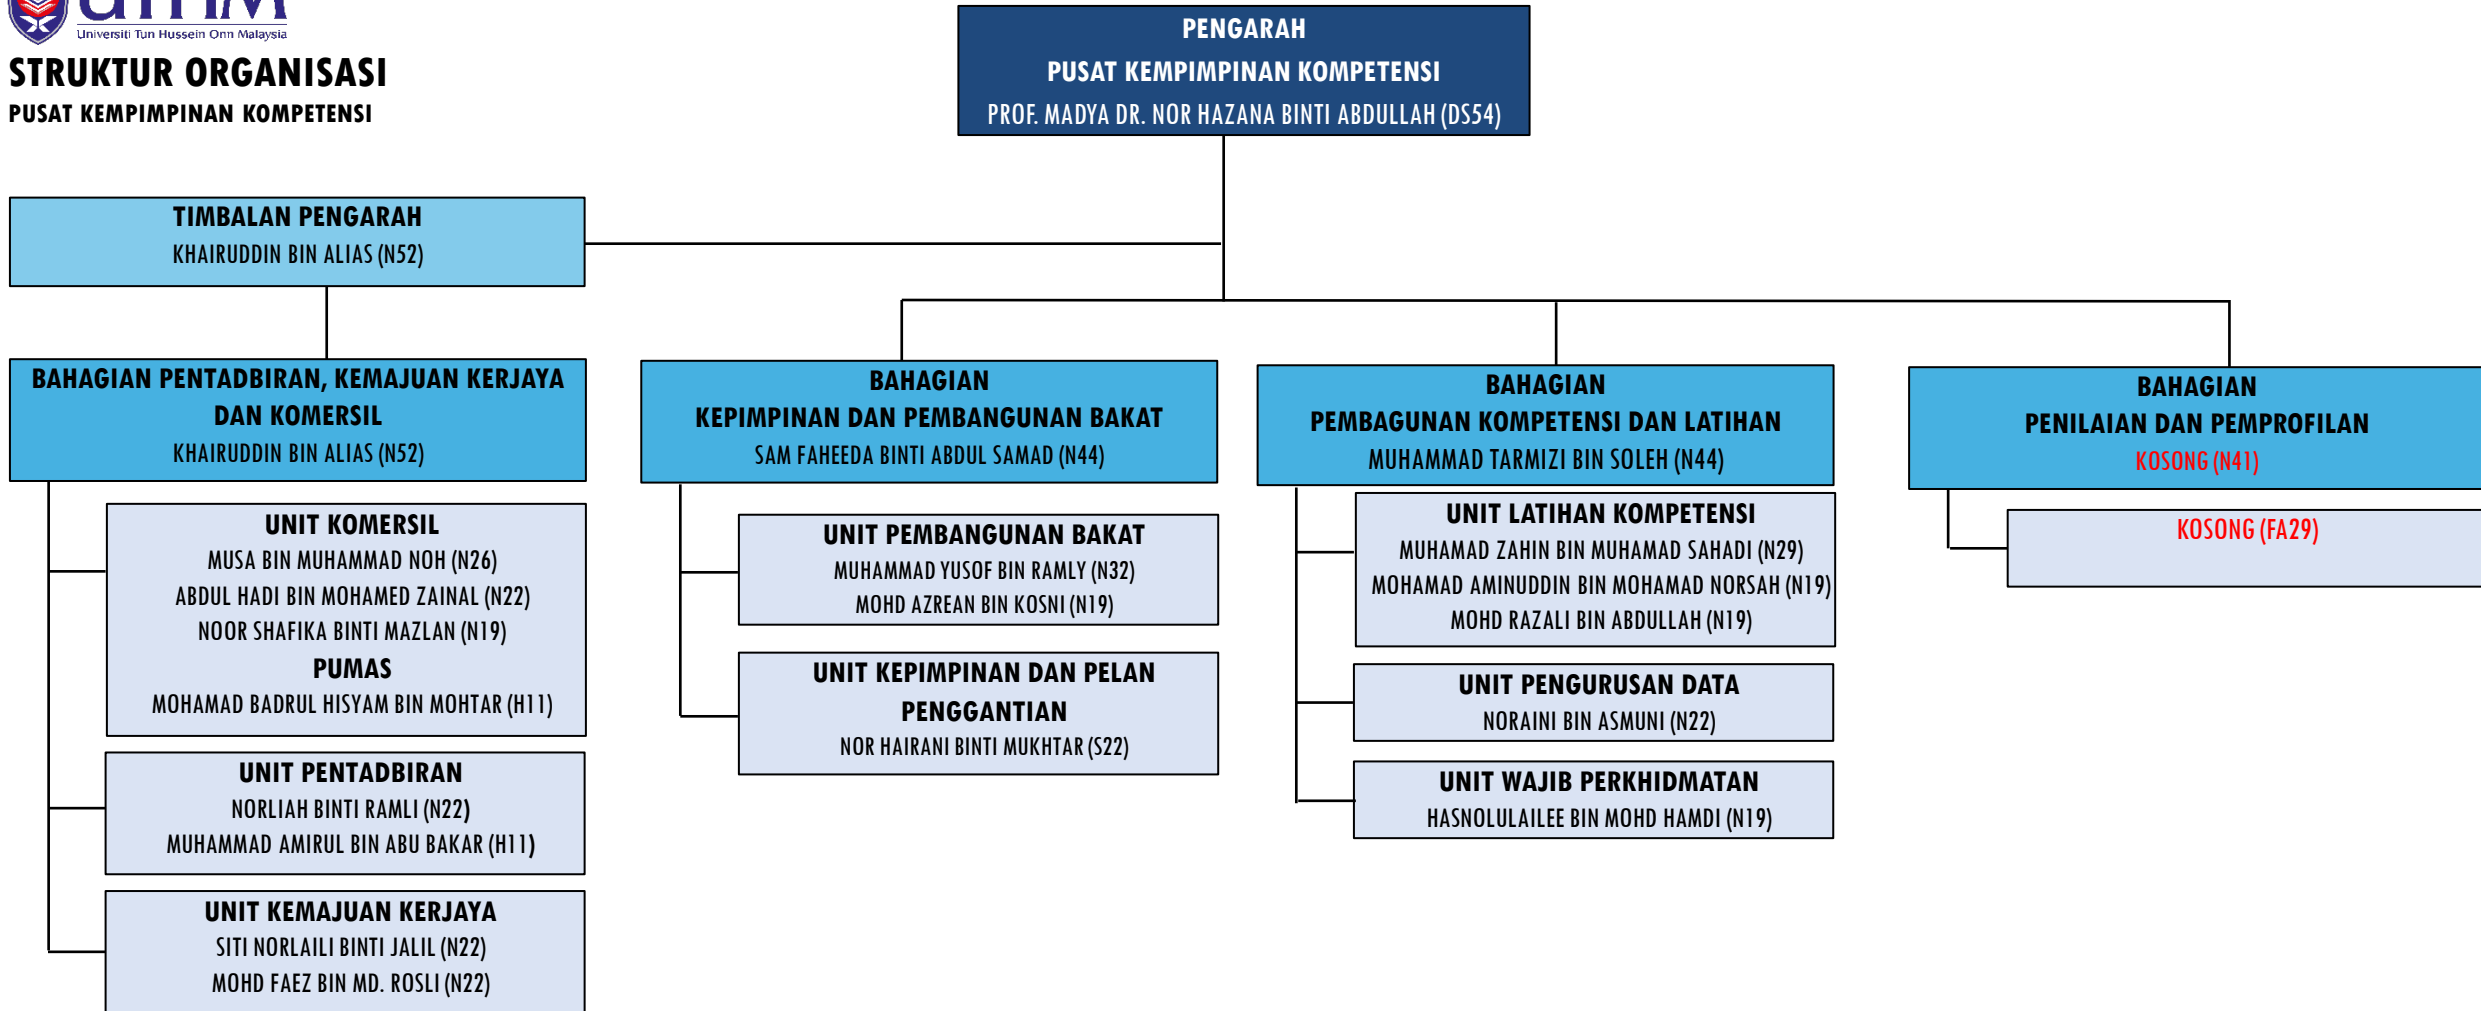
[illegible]
Universiti Tun Hussein Onn Malaysia

STRUKTUR ORGANISASI
PUSAT KEMPIMPINAN KOMPETENSI

PENGARAH
PUSAT KEMPIMPINAN KOMPETENSI
PROF. MADYA DR. NOR HAZANA BINTI ABDULLAH (DS54)

TIMBALAN PENGARAH
KHAIRUDDIN BIN ALIAS (N52)

BAHAGIAN PENTADBIRAN, KEMAJUAN KERJAYA DAN KOMERSIL
KHAIRUDDIN BIN ALIAS (N52)

UNIT KOMERSIL
MUSA BIN MUHAMMAD NOH (N26)
ABDUL HADI BIN MOHAMED ZAINAL (N22)
NOOR SHAFIKA BINTI MAZLAN (N19)
PUMAS
MOHAMAD BADRUL HISYAM BIN MOHTAR (H11)

UNIT PENTADBIRAN
NORLIAH BINTI RAMLI (N22)
MUHAMMAD AMIRUL BIN ABU BAKAR (H11)

UNIT KEMAJUAN KERJAYA
SITI NORLAILI BINTI JALIL (N22)
MOHD FAEZ BIN MD. ROSLI (N22)

BAHAGIAN
KEPIMPINAN DAN PEMBANGUNAN BAKAT
SAM FAHEEDA BINTI ABDUL SAMAD (N44)

UNIT PEMBANGUNAN BAKAT
MUHAMMAD YUSOF BIN RAMLY (N32)
MOHD AZREAN BIN KOSNI (N19)

UNIT KEPIMPINAN DAN PELAN PENGGANTIAN
NOR HAIRANI BINTI MUKHTAR (S22)

BAHAGIAN
PEMBAGUNAN KOMPETENSI DAN LATIHAN
MUHAMMAD TARMIZI BIN SOLEH (N44)

UNIT LATIHAN KOMPETENSI
MUHAMAD ZAHIN BIN MUHAMAD SAHADI (N29)
MOHAMAD AMINUDDIN BIN MOHAMAD NORSAH (N19)
MOHD RAZALI BIN ABDULLAH (N19)

UNIT PENGURUSAN DATA
NORAINI BIN ASMUNI (N22)

UNIT WAJIB PERKHIDMATAN
HASNOLULAILEE BIN MOHD HAMDI (N19)

BAHAGIAN
PENILAIAN DAN PEMPROFILAN
KOSONG (N41)

KOSONG (FA29)